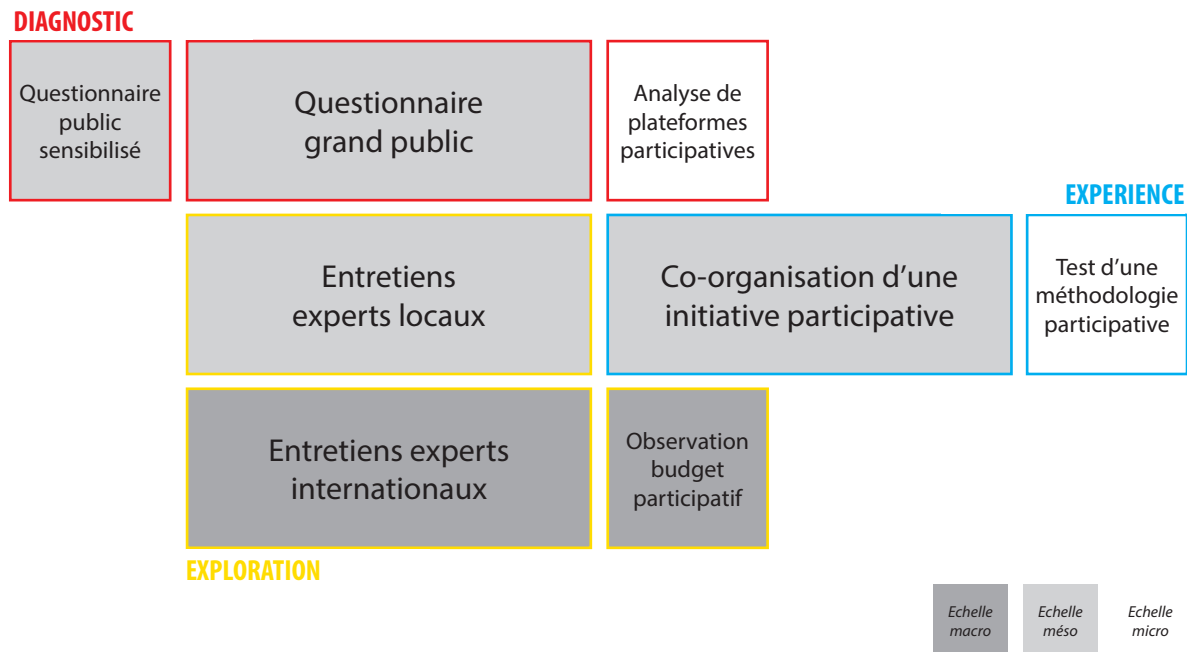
DIAGNOSTIC

Questionnaire public sensibilisé

Questionnaire grand public

Analyse de plateformes participatives

EXPERIENCE

Entretiens experts locaux

Co-organisation d'une initiative participative

Test d'une méthodologie participative

Entretiens experts internationaux

Observation budget participatif

EXPLORATION

Echelle macro

Echelle méso

Echelle micro